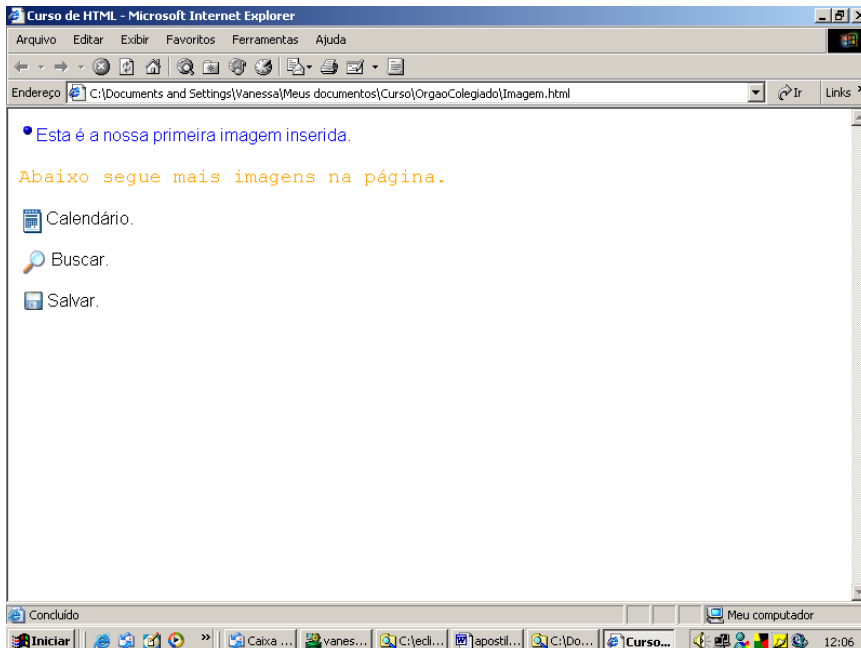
Curso de HTML - Microsoft Internet Explorer

Arquivo Editar Exibir Favoritos Ferramentas Ajuda

Endereço C:\Documents and Settings\Vanessa\Meus documentos\Curso\OrgaoColegiado\Imagem.html

Ir

Links

Esta é a nossa primeira imagem inserida.

Abaixo segue mais imagens na página.

Calendário.

Buscar.

Salvar.

Concluído

Meu computador

Iniciar

Caixa ...

vanes...

C:\ecli...

apostil...

C:\Do...

Curso...

12:06